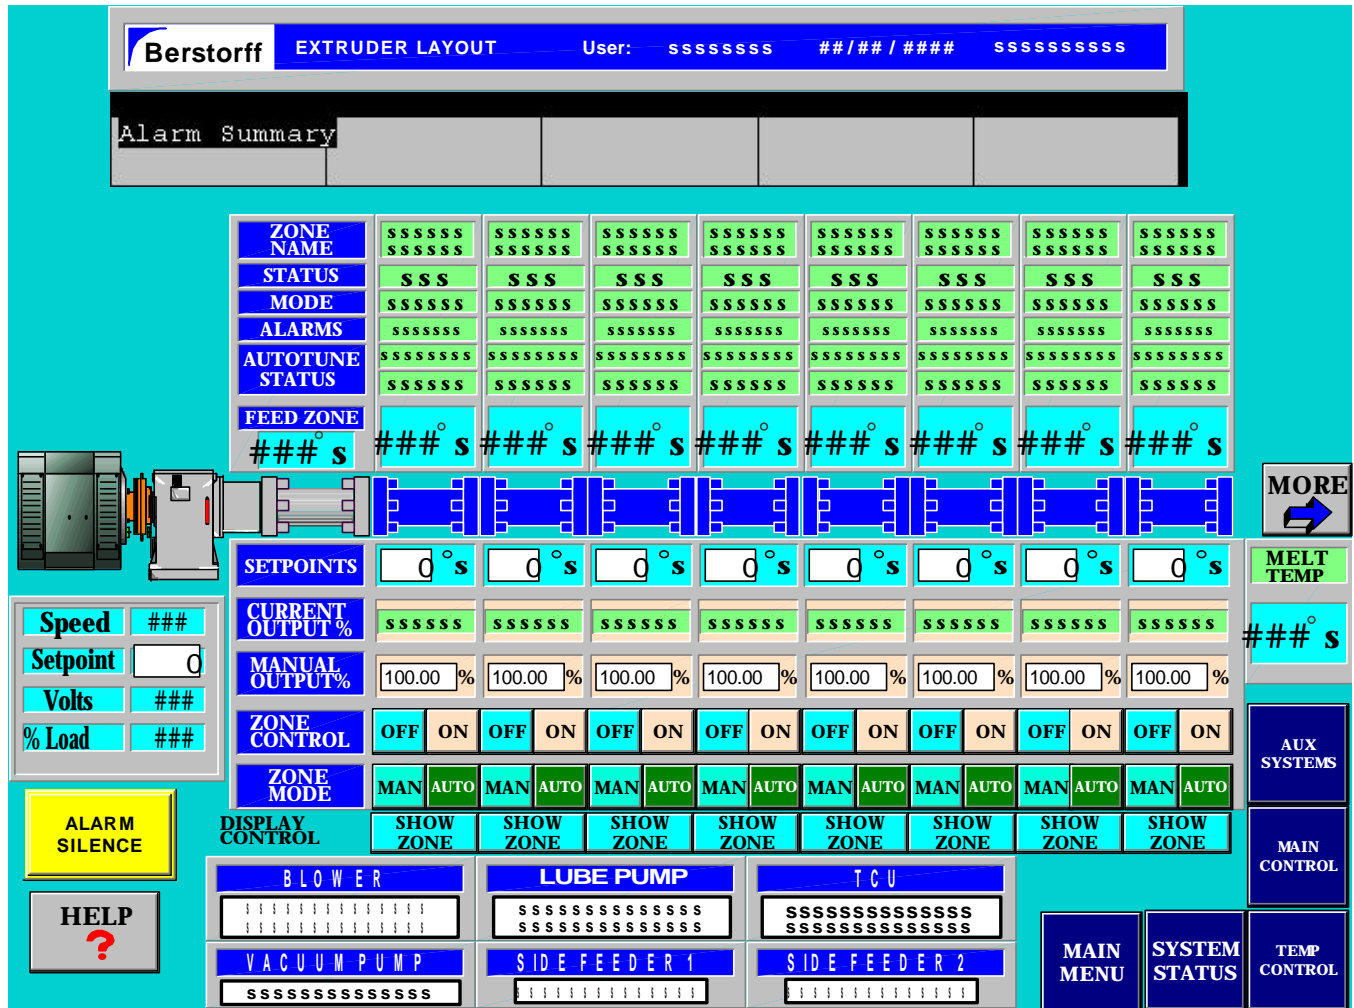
Berstorff EXTRUDER LAYOUT User: ssssssss ##/##/#### ssssssssss

Alarm Summary

| ZONE NAME | ssssss ssssss | ssssss ssssss | ssssss ssssss | ssssss ssssss | ssssss ssssss | ssssss ssssss | ssssss ssssss | ssssss ssssss |
|---|---|---|---|---|---|---|---|---|
| STATUS | sss | sss | sss | sss | sss | sss | sss | sss |
| MODE | ssssss | ssssss | ssssss | ssssss | ssssss | ssssss | ssssss | ssssss |
| ALARMS | sssssss | sssssss | sssssss | sssssss | sssssss | sssssss | sssssss | sssssss |
| AUTOTUNE STATUS | ssssssss ssssss | ssssssss ssssss | ssssssss ssssss | ssssssss ssssss | ssssssss ssssss | ssssssss ssssss | ssssssss ssssss | ssssssss ssssss |
| FEED ZONE ###° s | ###° s | ###° s | ###° s | ###° s | ###° s | ###° s | ###° s | ###° s |

MORE

| SETPOINTS | 0 °s | 0 °s | 0 °s | 0 °s | 0 °s | 0 °s | 0 °s | 0 °s |
|---|---|---|---|---|---|---|---|---|
| CURRENT OUTPUT % | ssssss | ssssss | ssssss | ssssss | ssssss | ssssss | ssssss | ssssss |
| MANUAL OUTPUT% | 100.00 % | 100.00 % | 100.00 % | 100.00 % | 100.00 % | 100.00 % | 100.00 % | 100.00 % |
| ZONE CONTROL | OFF ON | OFF ON | OFF ON | OFF ON | OFF ON | OFF ON | OFF ON | OFF ON |
| ZONE MODE | MAN AUTO | MAN AUTO | MAN AUTO | MAN AUTO | MAN AUTO | MAN AUTO | MAN AUTO | MAN AUTO |
| DISPLAY CONTROL | SHOW ZONE | SHOW ZONE | SHOW ZONE | SHOW ZONE | SHOW ZONE | SHOW ZONE | SHOW ZONE | SHOW ZONE |

MELT TEMP
###° s

Speed ###
Setpoint 0
Volts ###
% Load ###

ALARM SILENCE

HELP
?

BLOWER
ssssssssssssss
ssssssssssssss

LUBE PUMP
ssssssssssssss
ssssssssssssss

TCU
ssssssssssssss
ssssssssssssss

VACUUM PUMP
ssssssssssssss

SIDE FEEDER 1
ssssssssssssss

SIDE FEEDER 2
ssssssssssssss

AUX SYSTEMS

MAIN CONTROL

MAIN MENU

SYSTEM STATUS

TEMP CONTROL